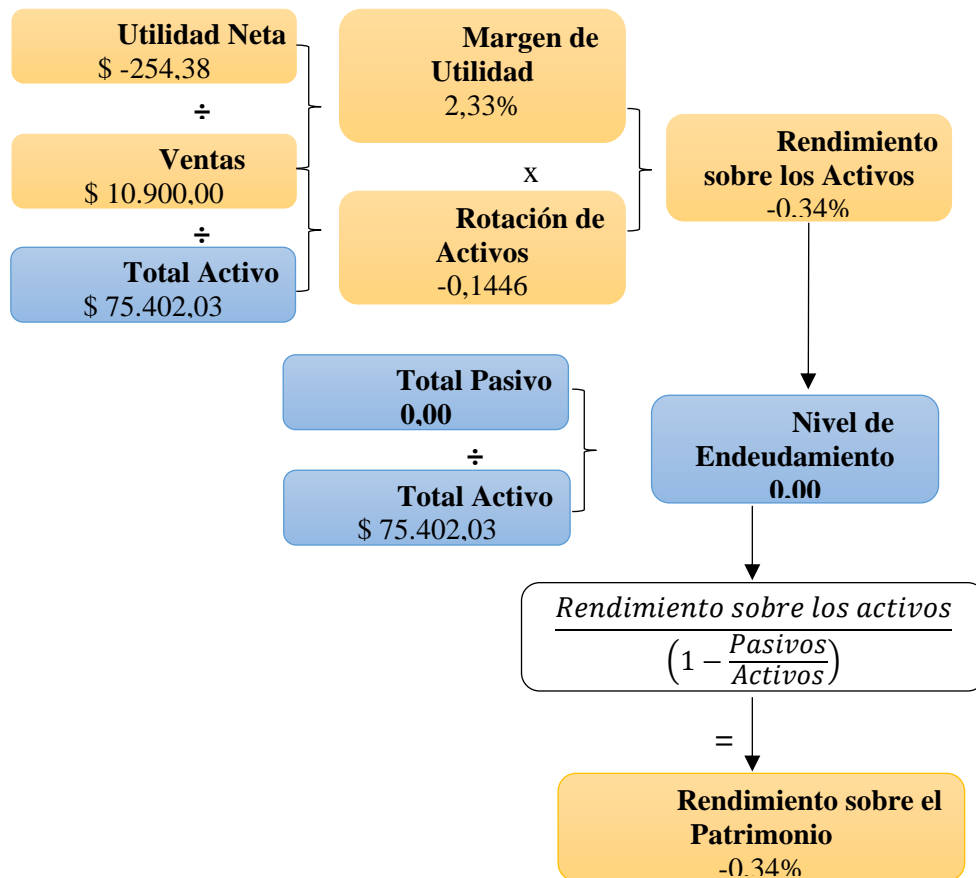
Utilidad Neta
$ -254,38

÷

Ventas
$ 10.900,00

÷

Total Activo
$ 75.402,03

Margen de Utilidad
2,33%

x

Rotación de Activos
-0,1446

Rendimiento sobre los Activos
-0,34%

Total Pasivo
0,00

÷

Total Activo
$ 75.402,03

Nivel de Endeudamiento
0,00

$\frac{Rendimiento\ sobre\ los\ activos}{\left(1-\frac{Pasivos}{Activos}\right)}$

=

Rendimiento sobre el Patrimonio
-0,34%